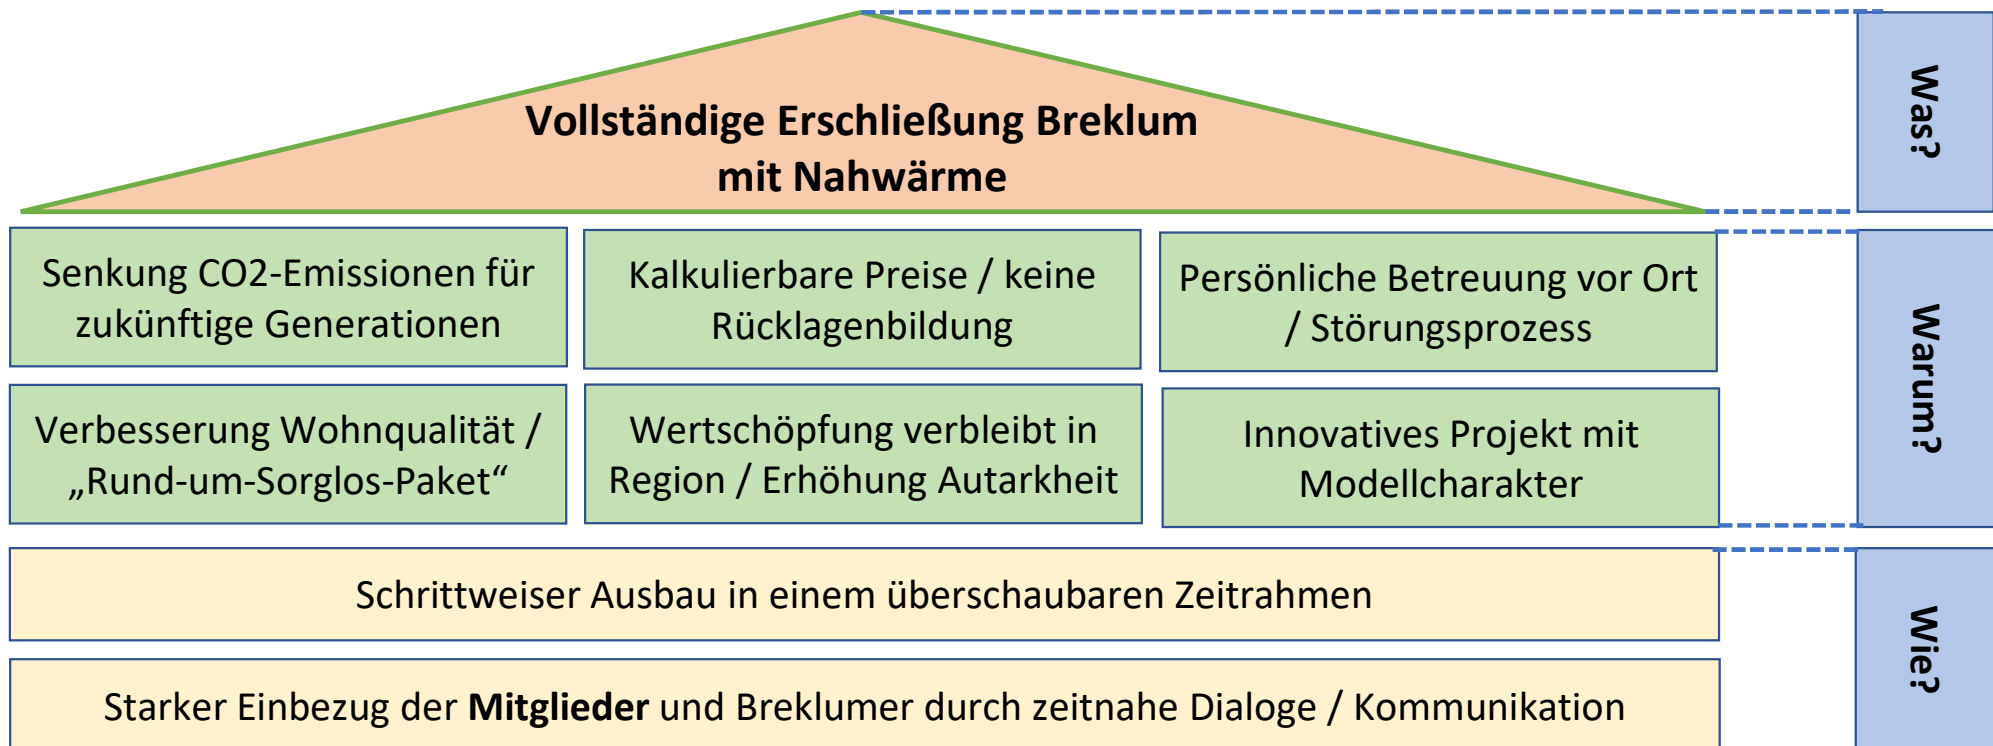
Vollständige Erschließung Breklum mit Nahwärme

Was?

Senkung CO2-Emissionen für zukünftige Generationen

Kalkulierbare Preise / keine Rücklagenbildung

Persönliche Betreuung vor Ort / Störungsprozess

Verbesserung Wohnqualität / „Rund-um-Sorglos-Paket“

Wertschöpfung verbleibt in Region / Erhöhung Autarkheit

Innovatives Projekt mit Modellcharakter

Warum?

Schrittweiser Ausbau in einem überschaubaren Zeitrahmen

Starker Einbezug der **Mitglieder** und Breklumer durch zeitnahe Dialoge / Kommunikation

Wie?